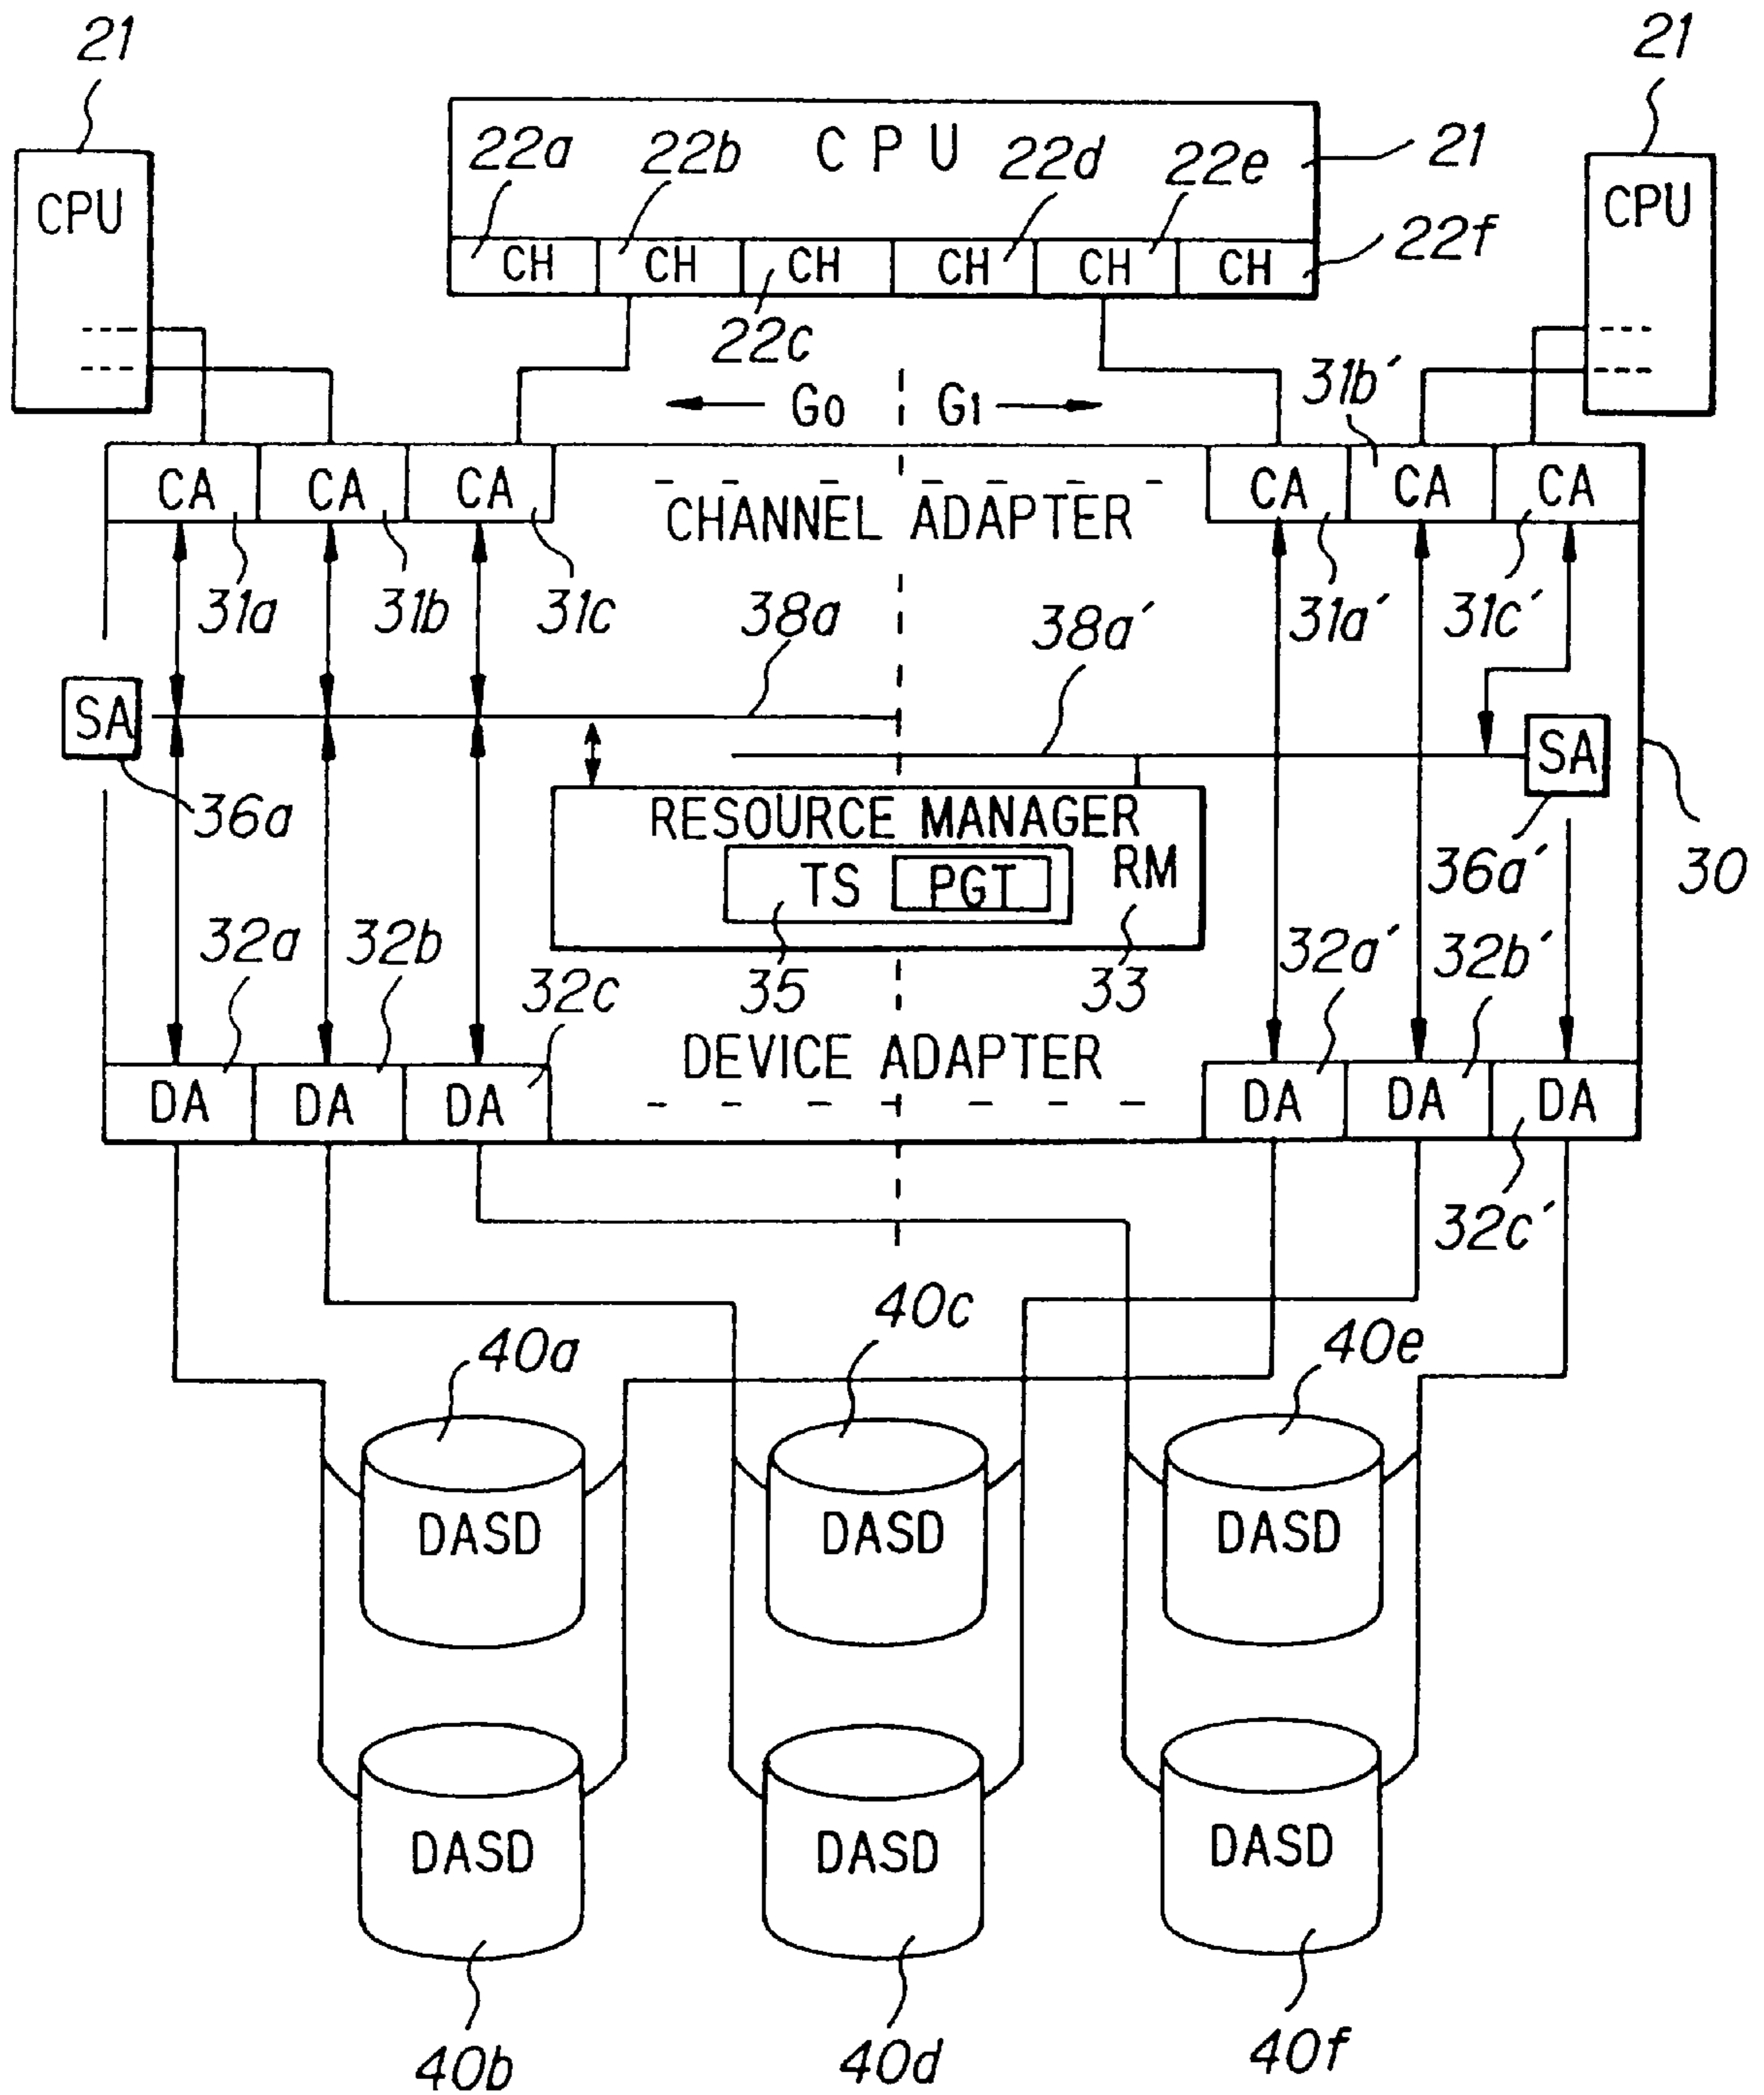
21
21
CPU
22a
22b
22d
22e
21
CPU
CPU
CH
CH
CH
CH
CH
CH
22f
22c
Go
G1
31b'
CA
CA
CA
CHANNEL ADAPTER
CA
CA
CA
31a
31b
31c
38a
38a'
31a'
31c'
SA
SA
36a
RESOURCE MANAGER
TS
PGT
RM
30
36a'
32a
32b
32c
35
33
32a'
32b'
DEVICE ADAPTER
DA
DA
DA
DA
DA
DA
32c'
40a
40c
40e
DASD
DASD
DASD
DASD
DASD
DASD
40b
40d
40f